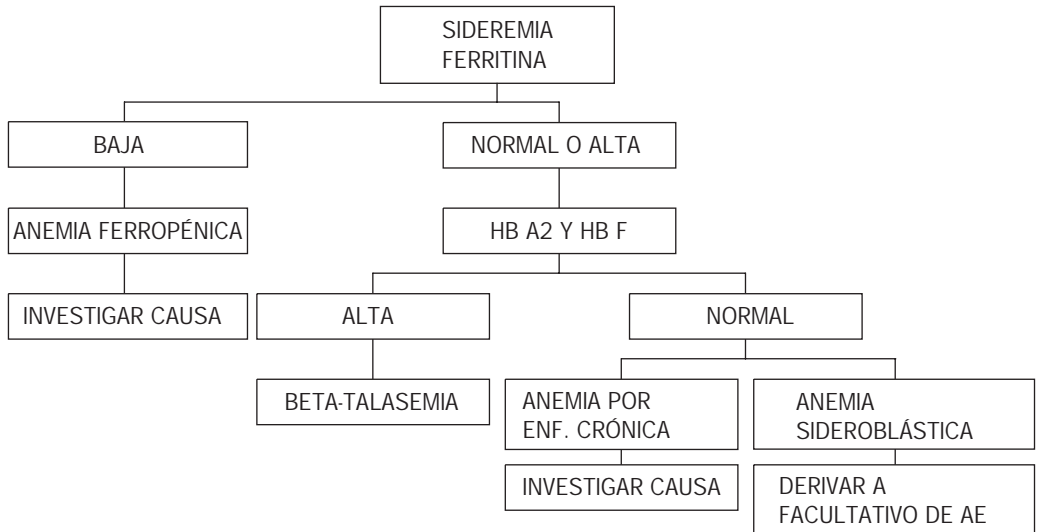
SIDEREMIA
FERRITINA

BAJA

NORMAL O ALTA

ANEMIA FERROPÉNICA

HB A2 Y HB F

INVESTIGAR CAUSA

ALTA

NORMAL

BETA-TALASEMIA

ANEMIA POR ENF. CRÓNICA

ANEMIA SIDEROBLÁSTICA

INVESTIGAR CAUSA

DERIVAR A FACULTATIVO DE AE